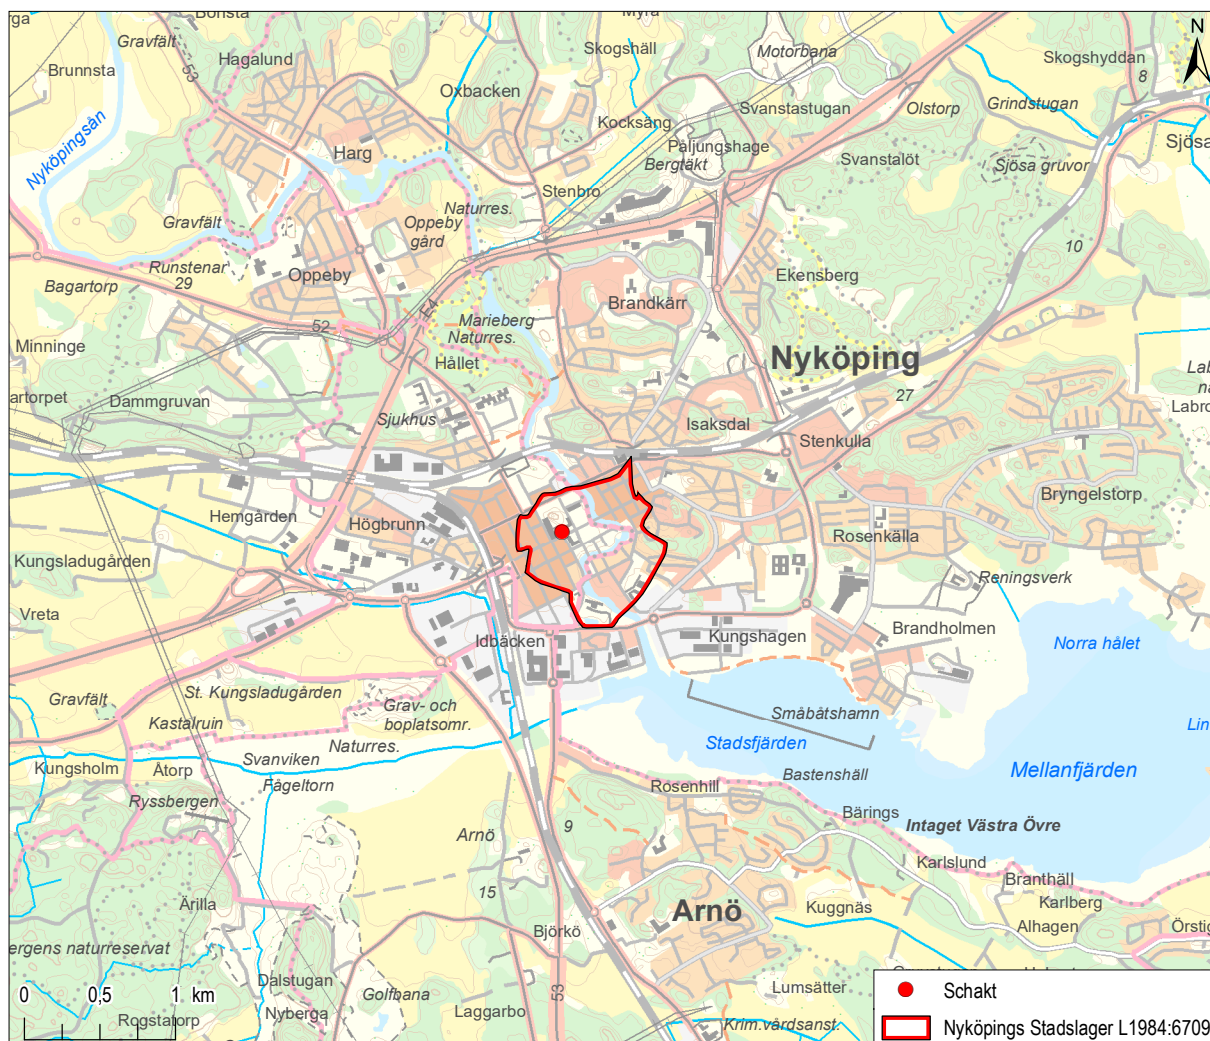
Bonsta
Myra
N
Gravfält
Hagalund
Brunnsta
Oxbacken
Skogshäll
Motorbana
Skogshyddan
8
53
Svanstastugan
Olstorp
Grindstugan
Kocksäng
Nyköpingsån
Harg
Päljungshage
Bergtäkt
Svanstalöt
Sjösa gruvor
Sjösa
Stenbro
Naturres.
Gravfält
Oppeby gård
10
Runstenar 29
Oppeby
Ekensberg
Bagartorp
Brandkärr
Marieberg Naturres.
52
Minninge
E4
Hället
Nyköping
Lab
na
artorpet
Dammgruvan
27
Labro
Sjukhus
Isaksdal
Stenkulla
Bryngelstorp
Hemgården
Högbrunn
Rosenkälla
Kungsladugården
Reningsverk
Vreta
Brandholmen
Idbäcken
Kungshagen
Norra hålet
Gravfält
St. Kungsladugården
Grav- och boplatsomr.
Småbåtshamn
Lin
Kastalruin
Stadsfjärden
Naturres.
Svanviken
Mellanfjärden
Kungsholm
Åtorp
Bastenshäll
Fågeltorn
Ryssbergen
Rosenhill
Bärings
Arnö
9
Intaget Västra Övre
Karlslund
Branthäll
Karlberg
15
Arnö
Kuggnäs
Årilla
Alhagen
Örstig
Björkö
ergens naturreservat
0
0,5
1 km
Dalstugan
Golfbana
Lumsätter
Rogstatorp
Nyberga
Laggarbo
53
Krim.vårdsanst.
Schakt
Nyköpings Stadslager L1984:6709